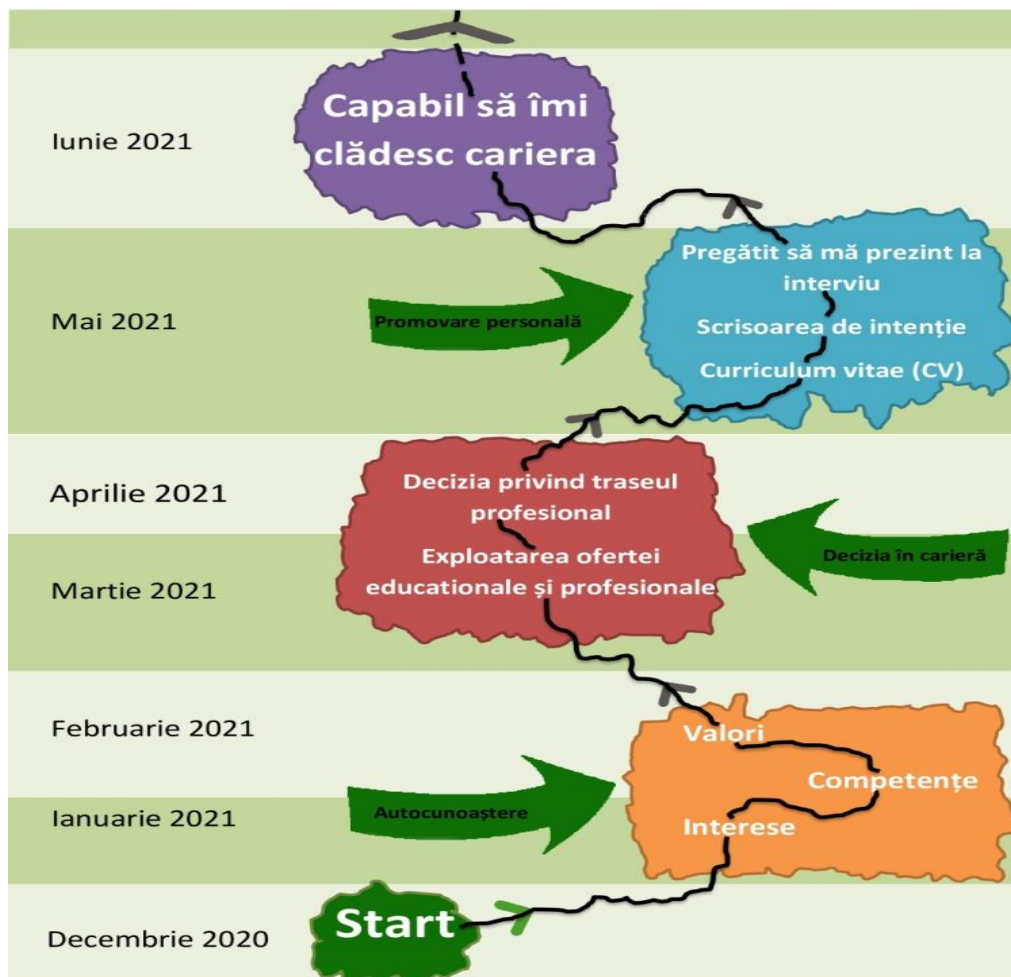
Iunie 2021

Capabil să îmi clădesc cariera

Mai 2021

Promovare personală

Pregătit să mă prezint la interviu

Scrisoarea de intenție

Curriculum vitae (CV)

Aprilie 2021

Decizia privind traseul profesional

Exploatarea ofertei educationale și profesionale

Decizia în carieră

Martie 2021

Februarie 2021

Valori

Competențe

Interese

Ianuarie 2021

Autocunoaștere

Decembrie 2020

Start